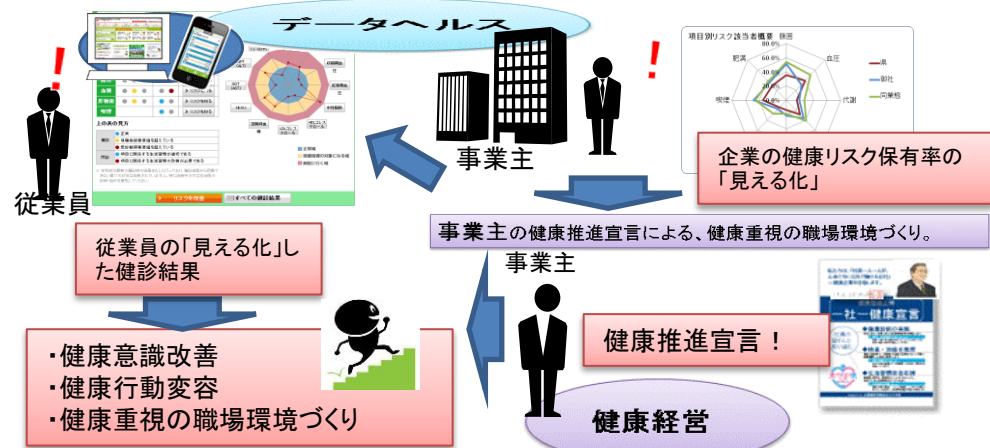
データヘルス

!

従業員

項目別リスク該当者概要 換図

80.0%

60.0%

40.0%

20.0%

0.0%

血圧

肥満

代謝

喫煙

県

御社

同業種

!

事業主

企業の健康リスク保有率の「見える化」

事業主の健康推進宣言による、健康重視の職場環境づくり。

従業員の「見える化」した健診結果

事業主

・健康意識改善
・健康行動変容
・健康重視の職場環境づくり

健康推進宣言！

一社一健康宣言

健康経営